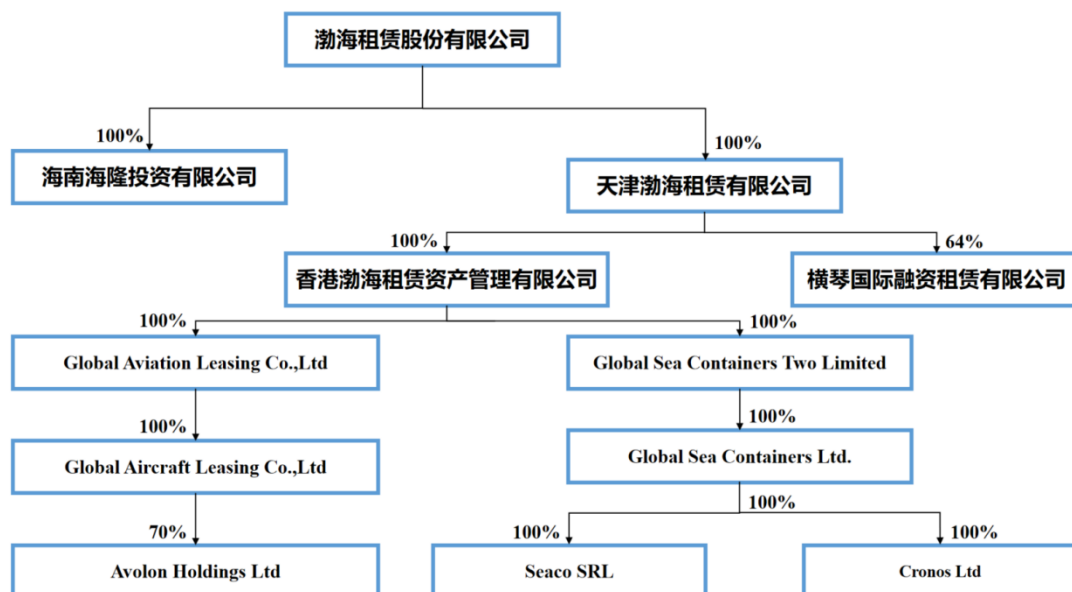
渤海租赁股份有限公司

100%
海南海隆投资有限公司

100%
天津渤海租赁有限公司

100%
香港渤海租赁资产管理有限公司

64%
横琴国际融资租赁有限公司

100%
Global Aviation Leasing Co.,Ltd

100%
Global Sea Containers Two Limited

100%
Global Aircraft Leasing Co.,Ltd

100%
Global Sea Containers Ltd.

70%
Avolon Holdings Ltd

100%
100%
Seaco SRL

100%
Cronos Ltd